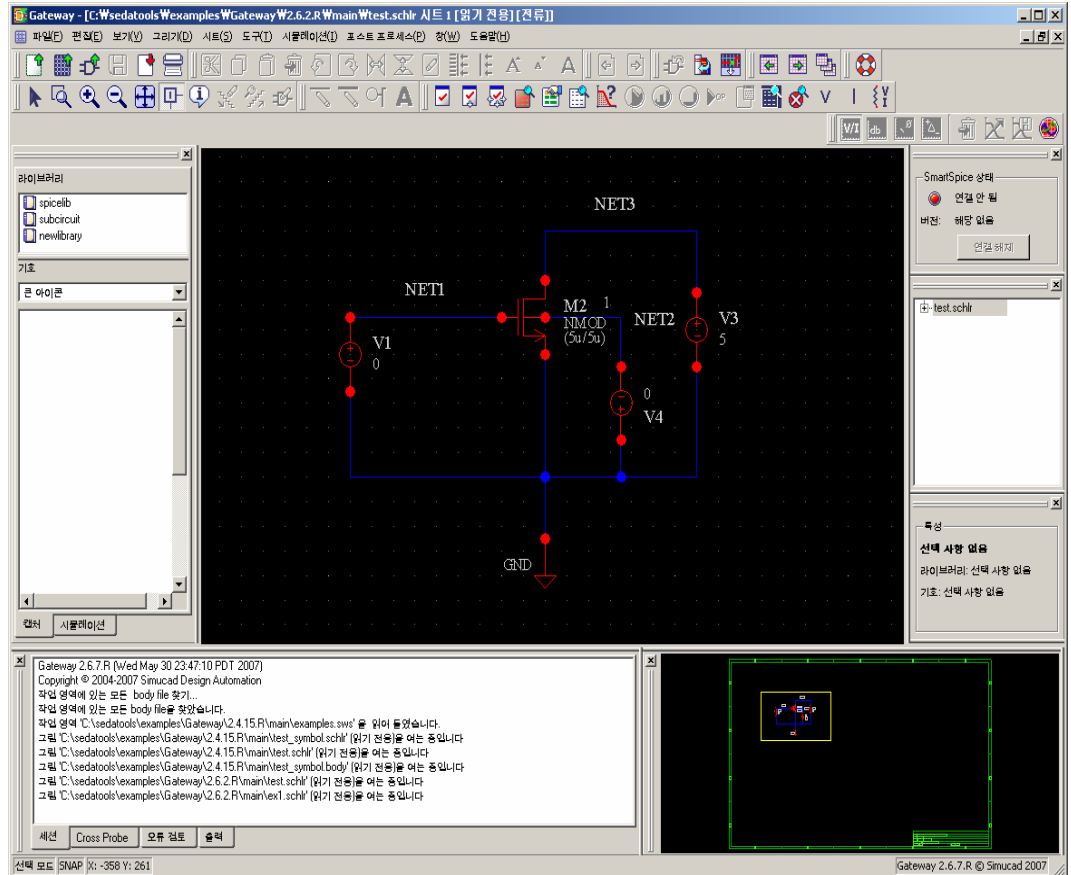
Gateway - [C:₩sedatools₩examples₩Gateway₩2.6.2.R₩main₩test.schlr 시트 1 [읽기 전용] [전류]]

파일(F) 편집(E) 보기(V) 그리기(D) 시트(S) 도구(T) 시뮬레이션(I) 포스트 프로세스(P) 창(W) 도움말(H)

V/I db

라이브러리
spicelib
subcircuit
newlibrary

기호
큰 아이콘

캡처 시뮬레이션

NET3
NET1
M2 1
NMOD
(5u/5u)
NET2
V3
5
V1
0
0
V4
GND

SmartSpice 상태
연결 안 됨
버전: 해당 없음
연결 해제

test.schlr

특성
선택 사항 없음
라이브러리: 선택 사항 없음
기호: 선택 사항 없음

Gateway 2.6.7.R (Wed May 30 23:47:10 PDT 2007)
Copyright © 2004-2007 Simucad Design Automation
작업 영역에 있는 모든 body file 찾기...
작업 영역에 있는 모든 body file을 찾았습니다.
작업 영역 'C:\sedatools\examples\Gateway\2.4.15.R\main\examples.sws' 을 읽어 들였습니다.
그림 'C:\sedatools\examples\Gateway\2.4.15.R\main\test_symbol.schlr' (읽기 전용)을 여는 중입니다
그림 'C:\sedatools\examples\Gateway\2.4.15.R\main\test.schlr' (읽기 전용)을 여는 중입니다
그림 'C:\sedatools\examples\Gateway\2.4.15.R\main\test_symbol.body' (읽기 전용)을 여는 중입니다
그림 'C:\sedatools\examples\Gateway\2.6.2.R\main\test.schlr' (읽기 전용)을 여는 중입니다
그림 'C:\sedatools\examples\Gateway\2.6.2.R\main\ex1.schlr' (읽기 전용)을 여는 중입니다

세션 Cross Probe 오류 검토 출력

선택 모드 SNAP X: -358 Y: 261
Gateway 2.6.7.R © Simucad 2007